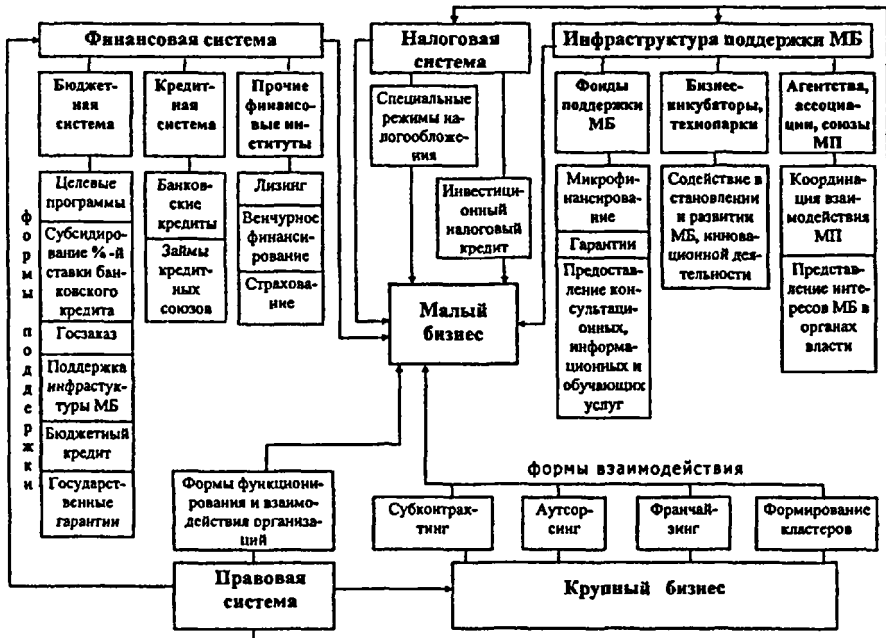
Финансовая система

Бюджетная система

Кредитная система

Прочие финансовые институты

Целевые программы

Субсидирование %-й ставки банковского кредита

Госзаказ

Поддержка инфрастуктуры МБ

Бюджетный кредит

Государственные гарантии

Банковские кредиты

Займы кредитных союзов

Лизинг

Венчурное финансирование

Страхование

формы поддержки

Налоговая система

Специальные режимы налогообложения

Инвестиционный налоговый кредит

Инфраструктура поддержки МБ

Фонды поддержки МБ

Микрофинансирование

Гарантии

Предоставление консультационных, информационных и обучающих услуг

Бизнес-инкубаторы, технопарки

Содействие в становлении и развитии МБ, инновационной деятельности

Агентства, ассоциации, союзы МП

Координация взаимодействия МП

Представление интересов МБ в органах власти

Малый бизнес

формы взаимодействия

Формы функционирования и взаимодействия организаций

Субконтрактинг

Аутсорсинг

Франчайзинг

Формирование кластеров

Правовая система

Крупный бизнес